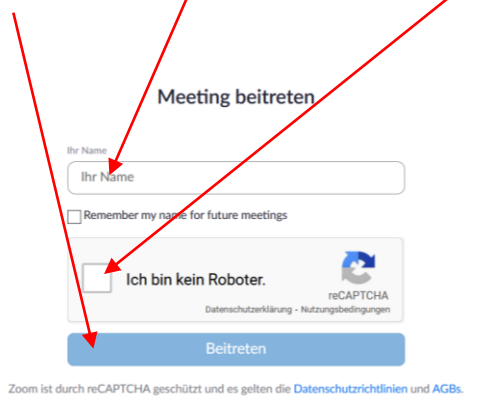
Meeting beitreten

Ihr Name

Ihr Name

Remember my name for future meetings

Ich bin kein Roboter.

reCAPTCHA

Datenschutzerklärung - Nutzungsbedingungen

Beitreten

Zoom ist durch reCAPTCHA geschützt und es gelten die Datenschutzrichtlinien und AGBs.